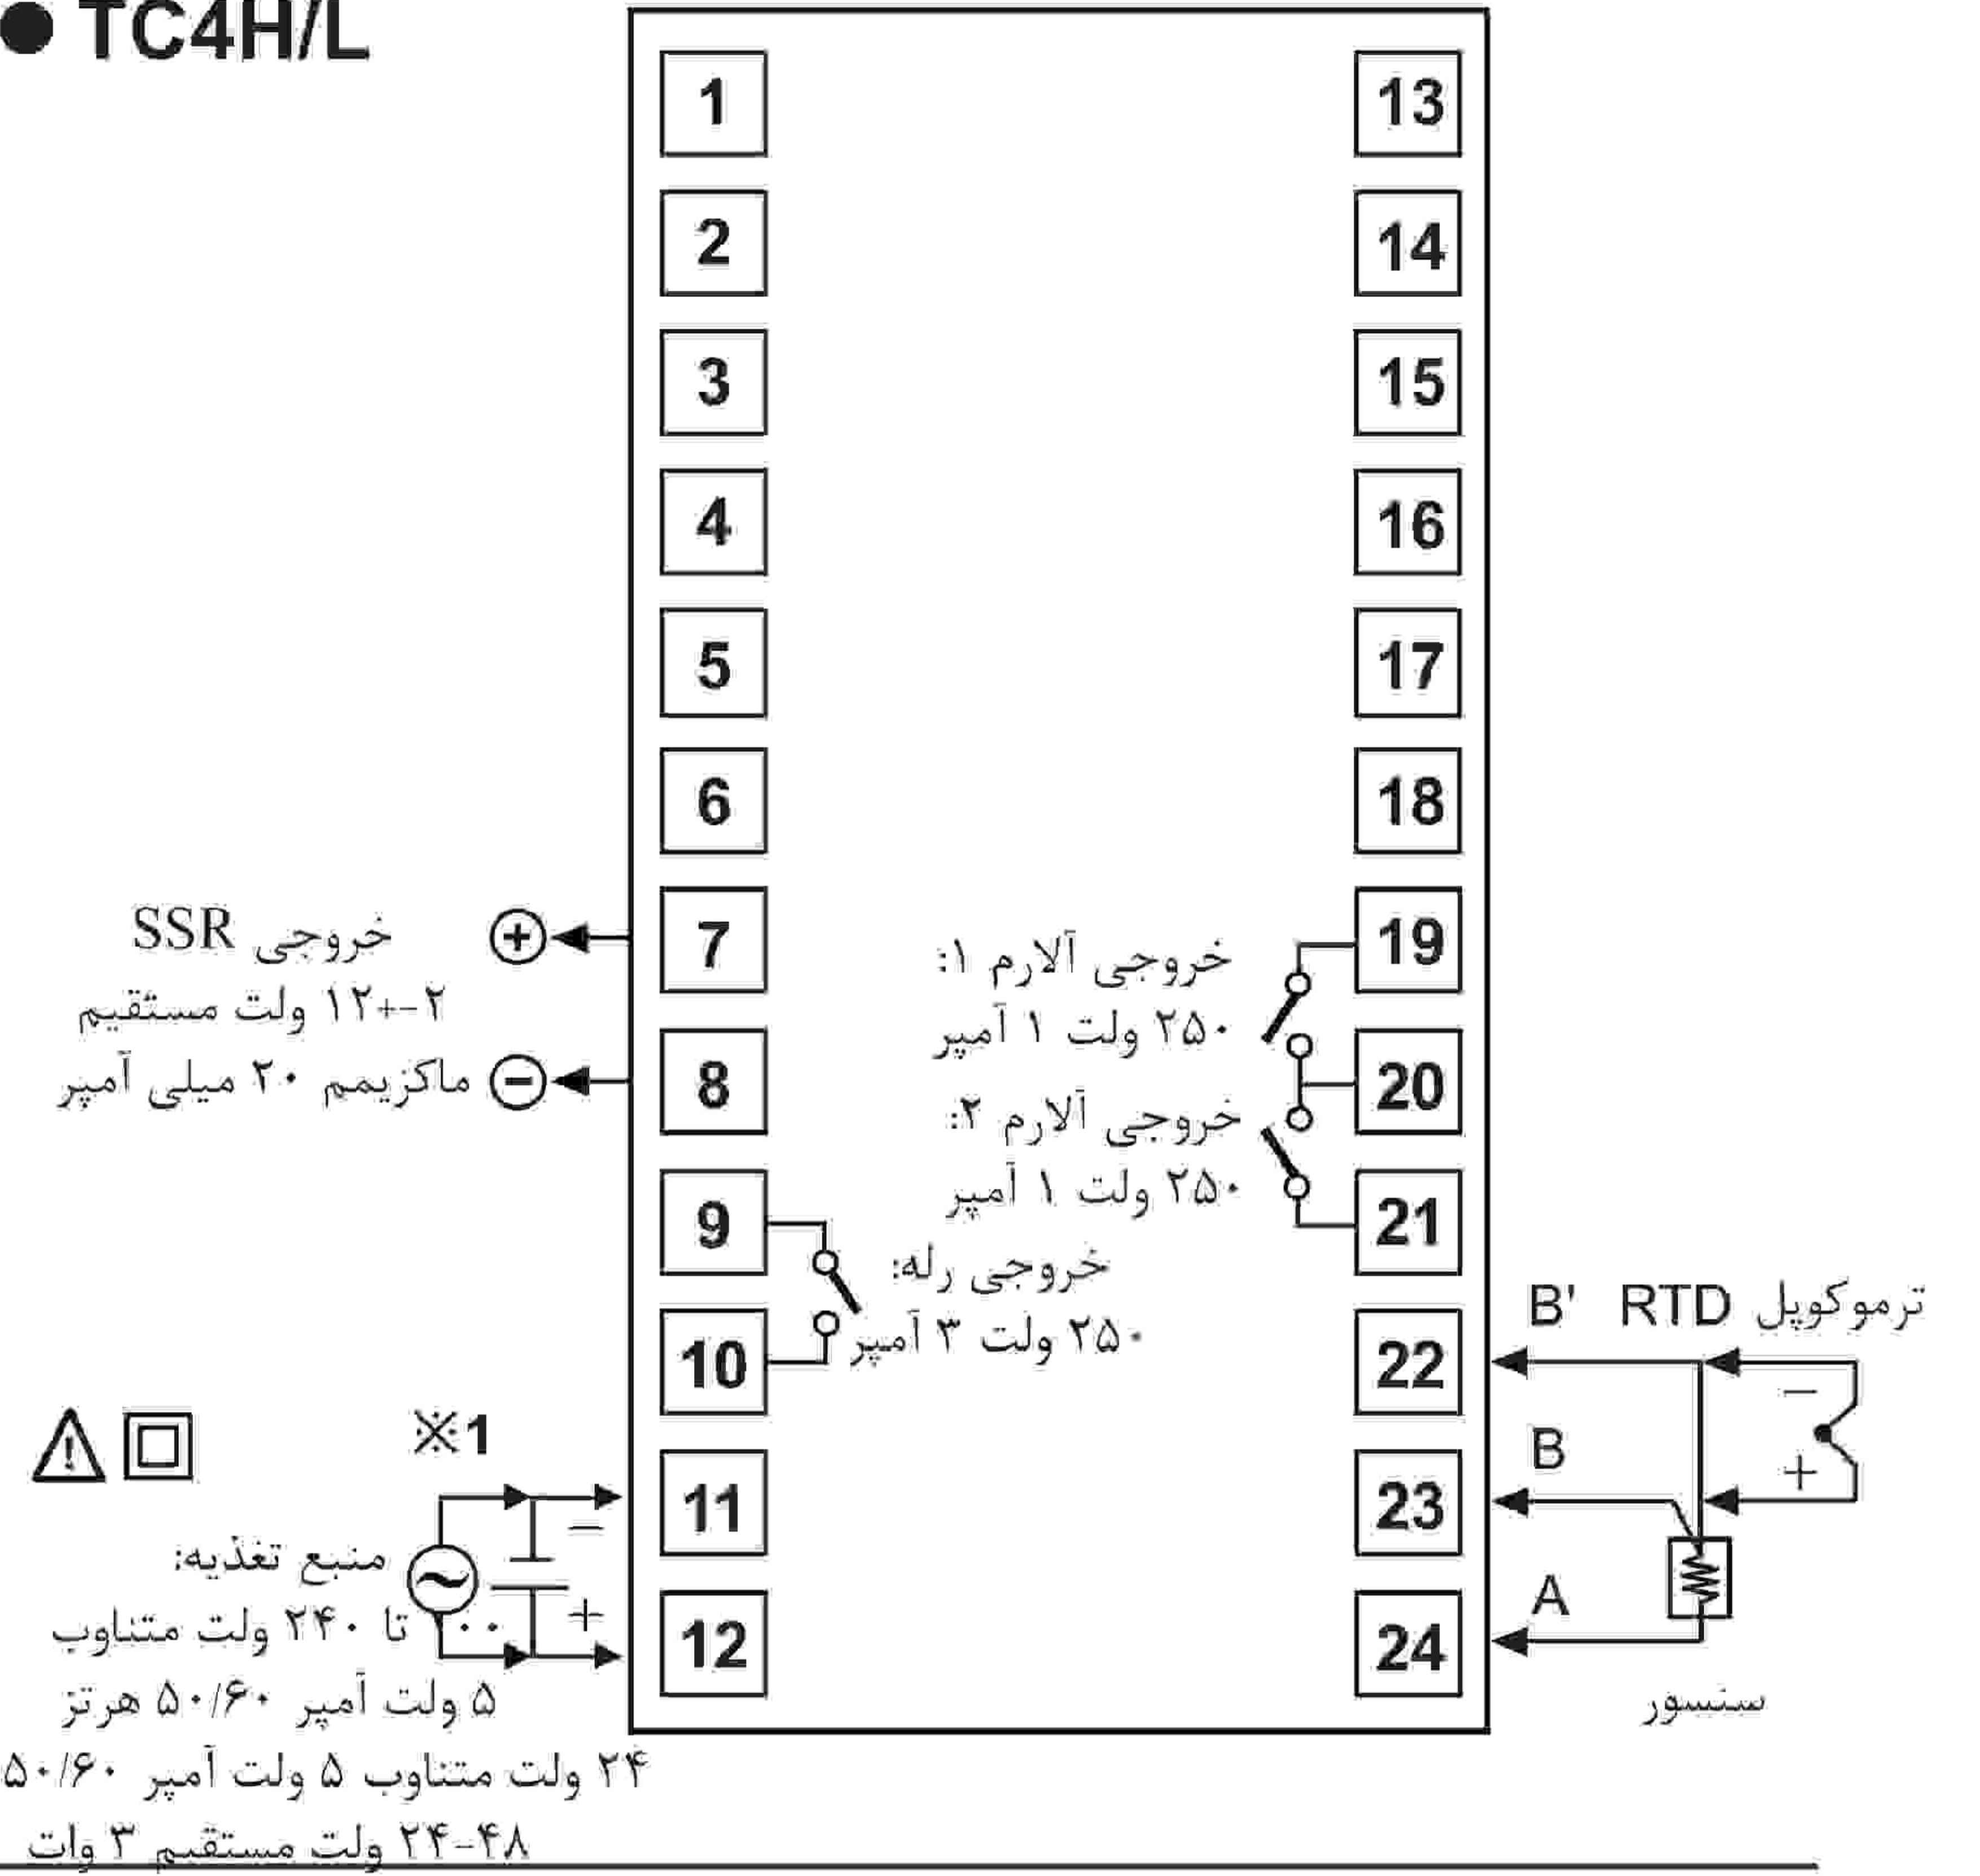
● TC4H/L

1
2
3
4
5
6
7
8
9
10
11
12

13
14
15
16
17
18
19
20
21
22
23
24

خروجی SSR
۱۲+-۲ ولت مستقیم
ماکزیمم ۲۰ میلی آمپر

خروجی آلارم ۱:
۲۵۰ ولت ۱ آمپر
خروجی آلارم ۲:
۲۵۰ ولت ۱ آمپر

خروجی رله:
۲۵۰ ولت ۳ آمپر

B' RTD ترموکوپل
B
A
سنسور
−
+

※1
−
+

منبع تغذیه:
تا ۲۴۰ ولت متناوب ۱۰۰
۵ ولت آمپر ۵۰/۶۰ هرتز
۲۴ ولت متناوب ۵ ولت آمپر ۵۰/۶۰
۲۴-۴۸ ولت مستقیم ۳ وات